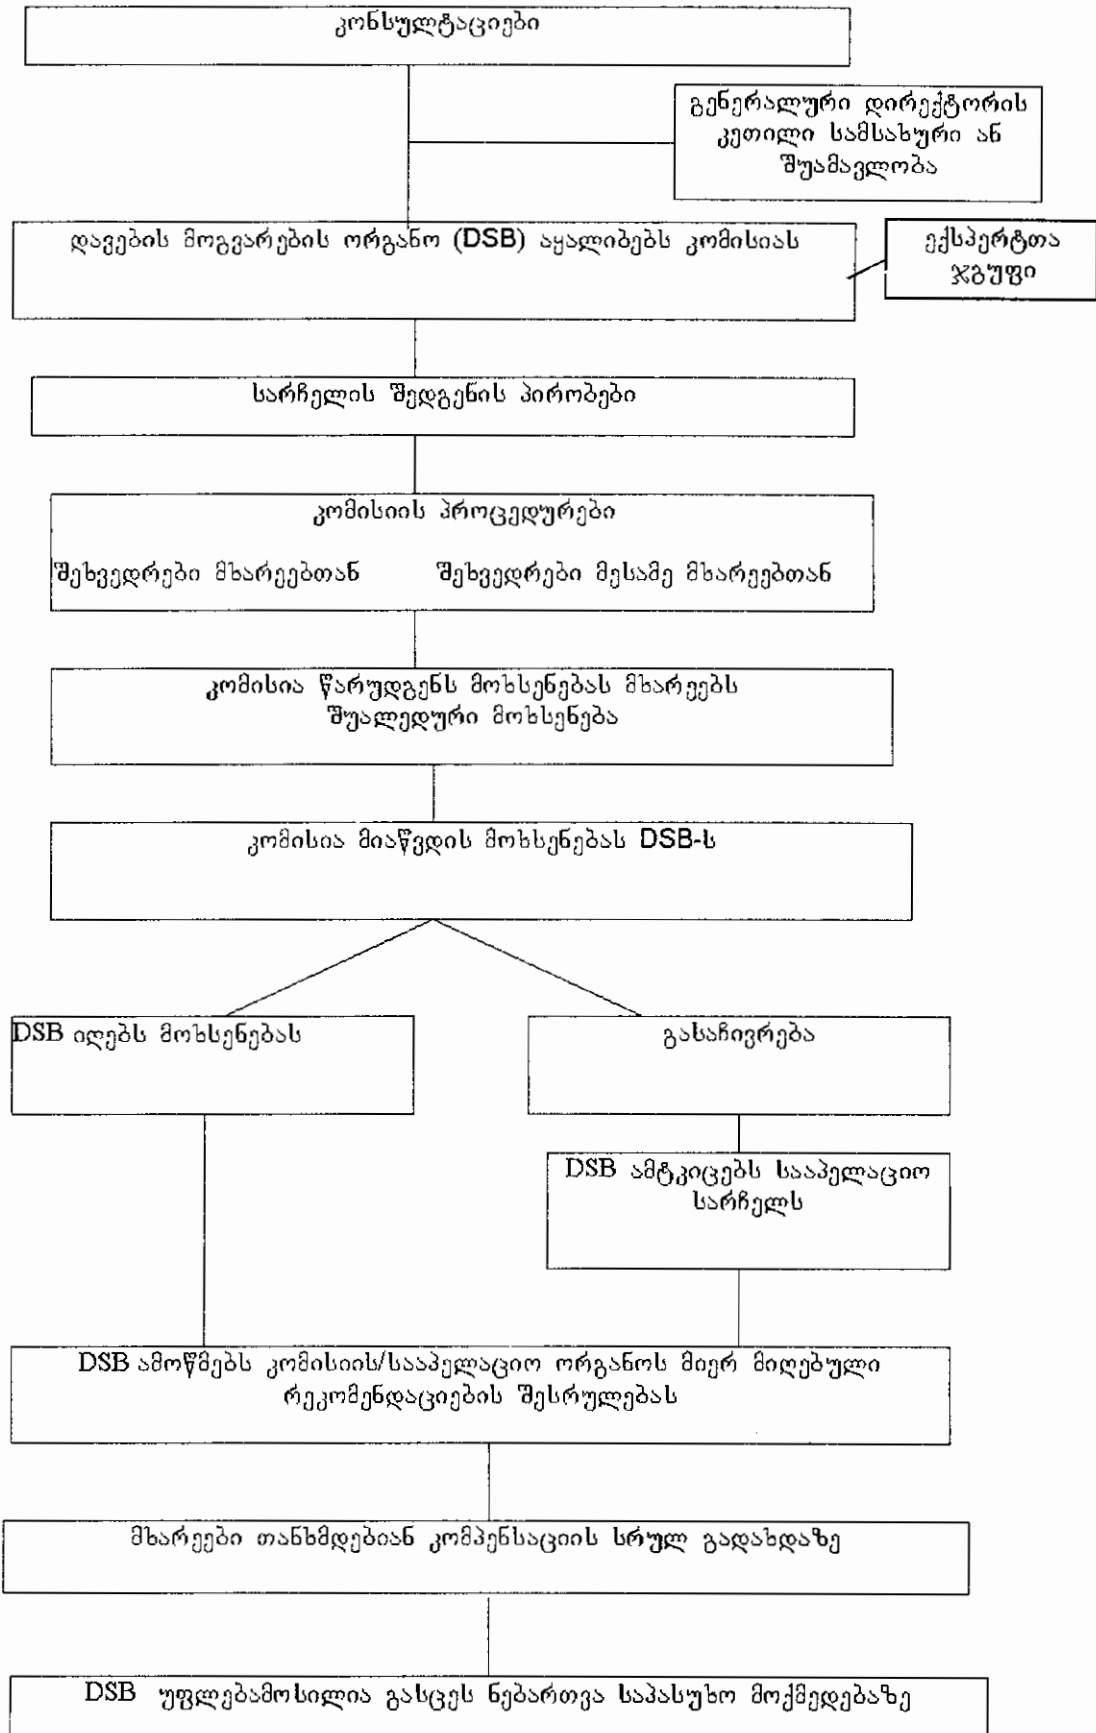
კონსულტაციები

გენერალური დირექტორის კეთილი სამსახური ან შუამავლობა

დავების მოგვარების ორგანო (DSB) აყალიბებს კომისიას

ექსპერტთა ჯგუფი

სარჩელის შედგენის პირობები

კომისიის პროცედურები

შეხვედრები მხარეებთან

შეხვედრები მესამე მხარეებთან

კომისია წარუდგენს მოხსენებას მხარეებს შუალედური მოხსენება

კომისია მიაწვდის მოხსენებას DSB-ს

DSB იღებს მოხსენებას

გასაჩივრება

DSB ამტკიცებს სააპელაციო სარჩელს

DSB ამოწმებს კომისიის/სააპელაციო ორგანოს მიერ მიღებული რეკომენდაციების შესრულებას

მხარეები თანხმდებიან კომპენსაციის სრულ გადახდაზე

DSB უფლებამოსილია გასცეს ნებართვა საპასუხო მოქმედებაზე